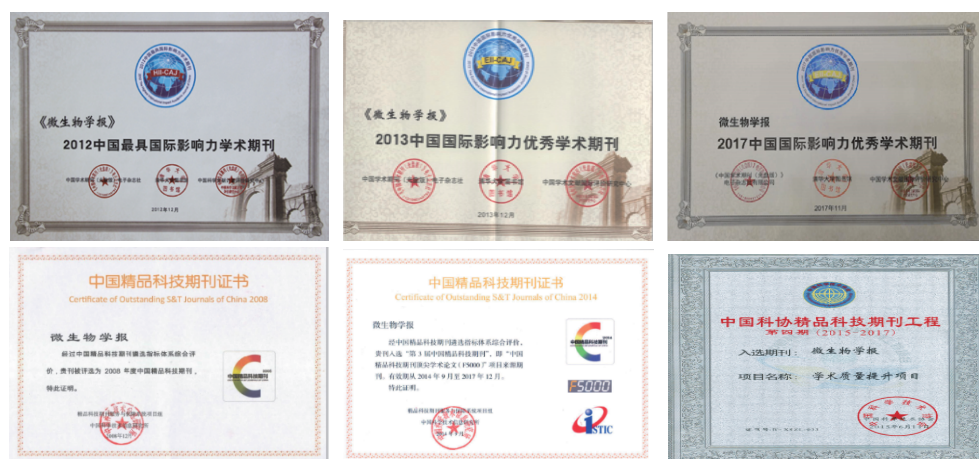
HI-CAJ

《微生物学报》

2012中国最具国际影响力学术期刊

2013年12月

CI-CAJ

《微生物学报》

2013中国国际影响力优秀学术期刊

2013年12月

微生物学报

2017中国国际影响力优秀学术期刊

2017年11月

中国精品科技期刊证书

Certificate of Outstanding S&T Journals of China 2008

微生物学报

经过中国精品科技期刊遴选指标体系综合评价，贵刊被评为 2008 年度中国精品科技期刊，特此证明。

中国精品科技期刊证书

Certificate of Outstanding S&T Journals of China 2014

微生物学报

经中国精品科技期刊遴选指标体系综合评价，贵刊入选"第3届中国精品科技期刊"，即"中国精品科技期刊顶尖学术论文（F5000）"项目来源期刊，有效期为 2014 年 9 月至 2017 年 12 月。

特此证明。

F5000

ISTIC

中国科协精品科技期刊工程

第四期（2015-2017）

入选期刊：微生物学报

项目名称：学术质量提升项目